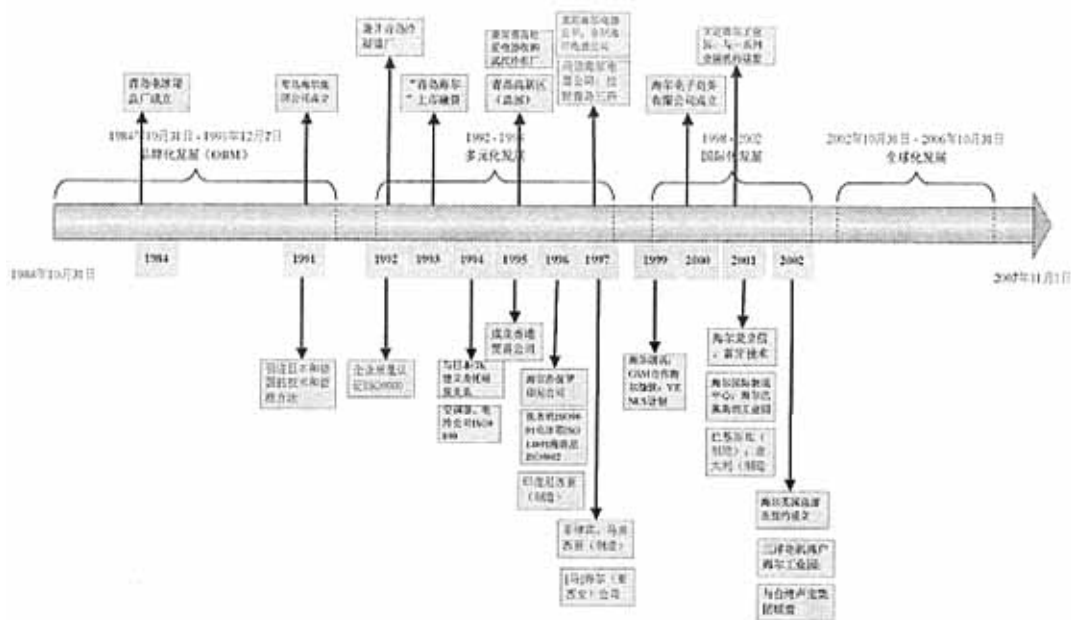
青岛电冰箱总厂成立

1984年10月31日 - 1991年12月7日
品牌化发展（OBM）

青岛海尔集团公司成立

建立首条冰箱工厂

"青岛海尔"上市融资

1992 - 1998
多元化发展

兼并青岛红星电器和武汉希岛

青岛高新区（海尔）

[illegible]

青岛海尔电器公司，控股青岛三洋

海尔电子商务有限公司成立

1998 - 2002
国际化发展

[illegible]

2002年10月30日 - 2006年10月30日
全球化发展

1984年10月31日

1984

1991

1992

1993

1994

1995

1996

1997

1999

2000

2001

2002

2007年11月1日

引进日本和德国的技术和管理方法

企业质量认证ISO9000

与日本三菱重工建立合资企业

空调器、电冰箱公司ISO9000

成立香港贸易公司

海尔药业有限公司

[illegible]

印度尼西亚（制造）

菲律宾、马来西亚（制造）

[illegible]（南斯拉夫）公司

海尔推出GSM合作和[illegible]计划

海尔建立创新技术

海尔国际物流中心、海尔巴基斯坦工业园

巴基斯坦（制造）、意大利（制造）

海尔美国总部大楼落成

三洋电机与海尔工业园

与台湾声宝集团联盟